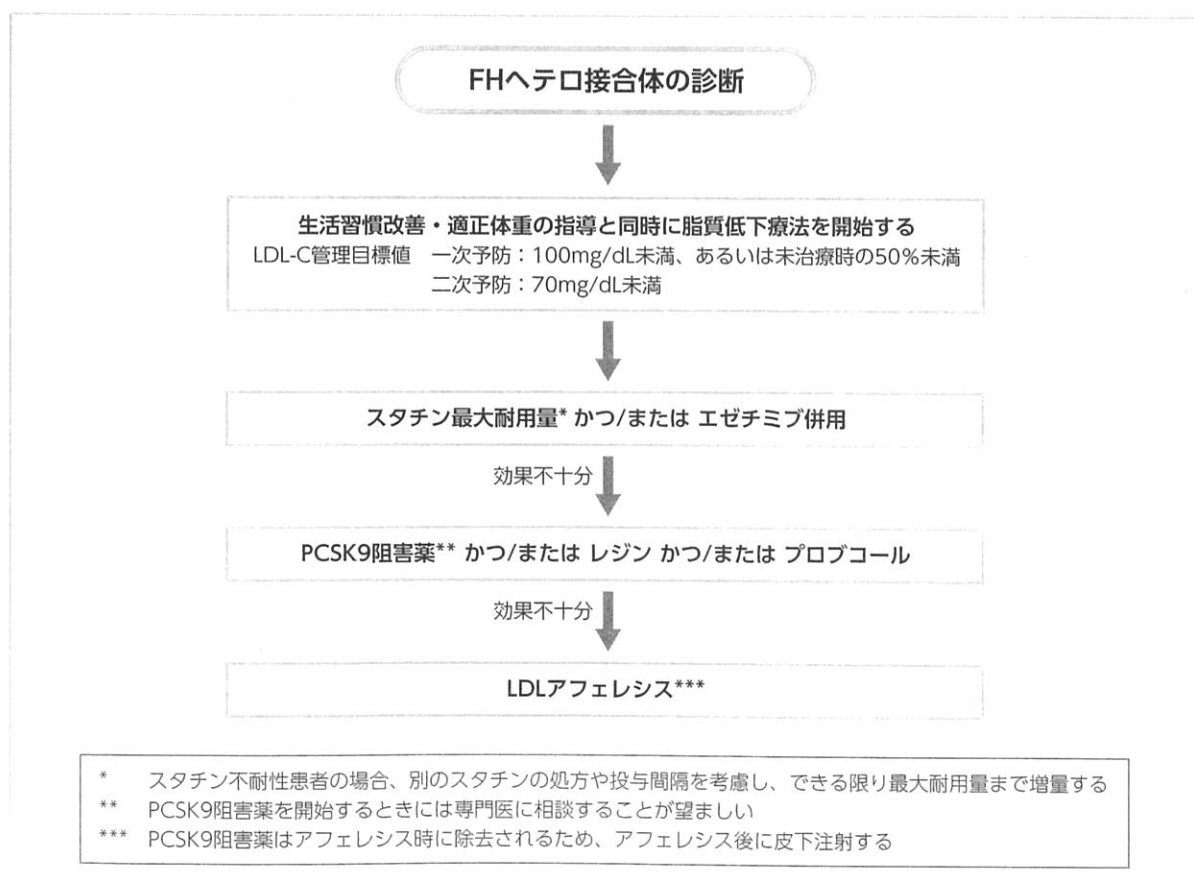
FHヘテロ接合体の診断

生活習慣改善・適正体重の指導と同時に脂質低下療法を開始する
LDL-C管理目標値　一次予防：100mg/dL未満、あるいは未治療時の50%未満
二次予防：70mg/dL未満

スタチン最大耐用量* かつ/または エゼチミブ併用

効果不十分

PCSK9阻害薬** かつ/または レジン かつ/または プロブコール

効果不十分

LDLアフェレシス***

*　スタチン不耐性患者の場合、別のスタチンの処方や投与間隔を考慮し、できる限り最大耐用量まで増量する
**　PCSK9阻害薬を開始するときには専門医に相談することが望ましい
***　PCSK9阻害薬はアフェレシス時に除去されるため、アフェレシス後に皮下注射する